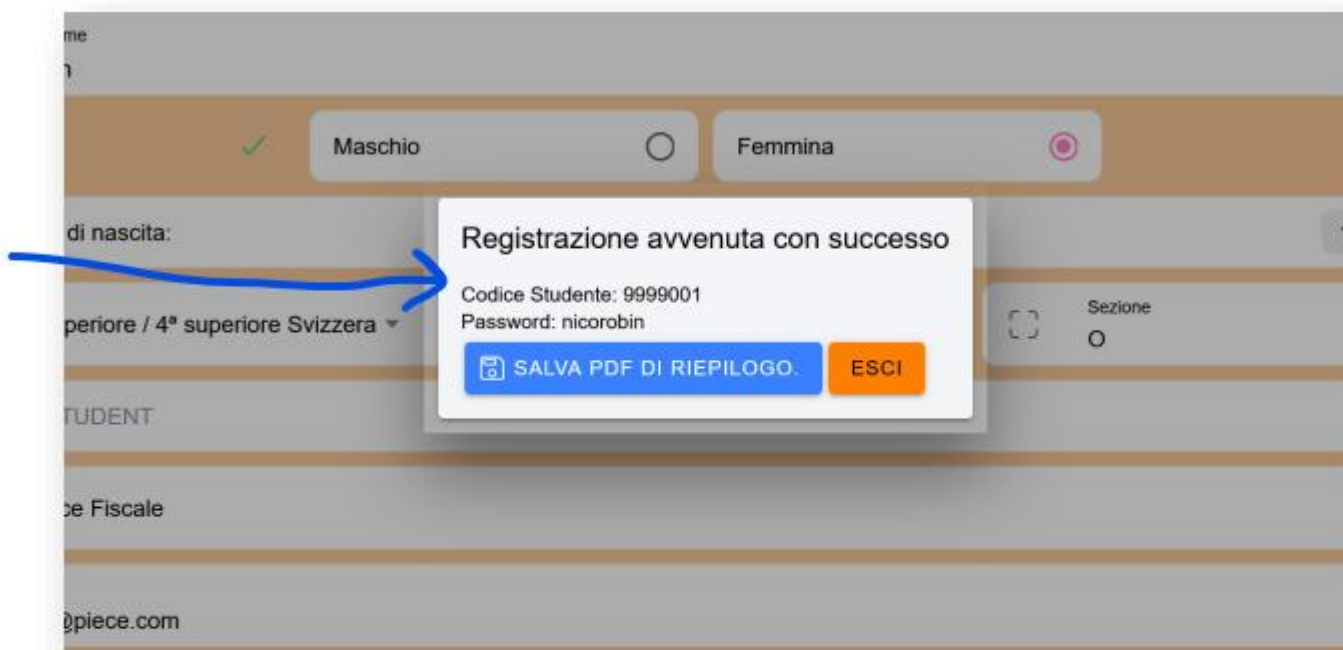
me
n

Maschio

Femmina

di nascita:

Registrazione avvenuta con successo

Codice Studente: 9999001
Password: nicorobin

SALVA PDF DI RIEPILOGO.

ESCI

periore / 4ª superiore Svizzera

Sezione
O

TUDENT

ce Fiscale

@piece.com